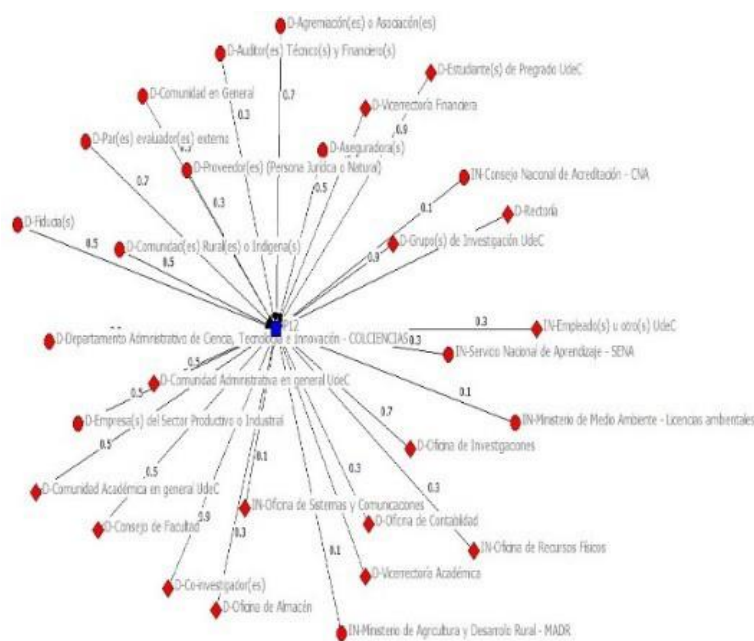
D-Agremiación(es) o Asociación(es)
D-Auditor(es) Técnico(s) y Financiero(s)
D-Estudiante(s) de Pregrado UdeC
D-Comunidad en General
0.7
0.2
D-Vicerrectoría Financiera
0.9
D-Par(es) evaluador(es) externo
D-Aseguradora(s)
D-Proveedor(es) (Persona Jurídica o Natural)
0.7
0.3
0.5
IN-Consejo Nacional de Acreditación - CNA
0.1
D-Rectoría
D-Fiducia(s)
0.5
D-Comunidad(es) Rural(es) o Indígena(s)
0.5
D-Grupo(s) de Investigación UdeC
0.9
P12
0.3
IN-Empleado(s) u otro(s) UdeC
D-Departamento Administrativo de Ciencia, Tecnología e Innovación - COLCIENCIAS
0.3
IN-Servicio Nacional de Aprendizaje - SENA
0.5
D-Comunidad Administrativa en general UdeC
0.5
0.1
IN-Ministerio de Medio Ambiente - Licencias ambientales
D-Empresa(s) del Sector Productivo o Industrial
0.7
0.5
D-Oficina de Investigaciones
0.5
0.1
0.3
D-Comunidad Académica en general UdeC
0.3
IN-Oficina de Sistemas y Comunicaciones
D-Oficina de Contabilidad
D-Consejo de Facultad
0.9
0.3
IN-Oficina de Recursos Físicos
0.1
D-Co-investigador(es)
D-Vicerrectoría Académica
D-Oficina de Almacén
IN-Ministerio de Agricultura y Desarrollo Rural - MADR